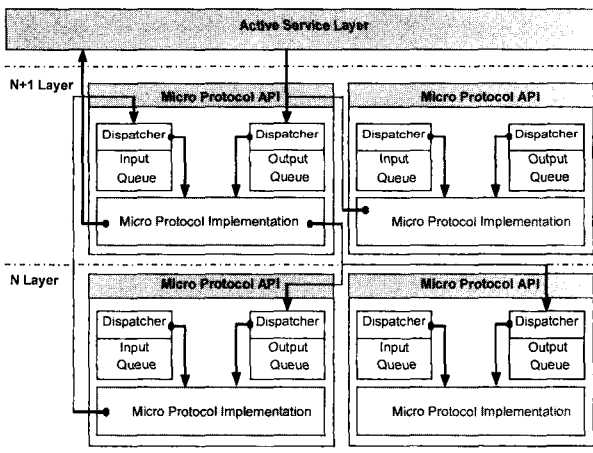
Active Service Layer

N+1 Layer

Micro Protocol API

Dispatcher

Input Queue

Dispatcher

Output Queue

Micro Protocol Implementation

Micro Protocol API

Dispatcher

Input Queue

Dispatcher

Output Queue

Micro Protocol Implementation

N Layer

Micro Protocol API

Dispatcher

Input Queue

Dispatcher

Output Queue

Micro Protocol Implementation

Micro Protocol API

Dispatcher

Input Queue

Dispatcher

Output Queue

Micro Protocol Implementation